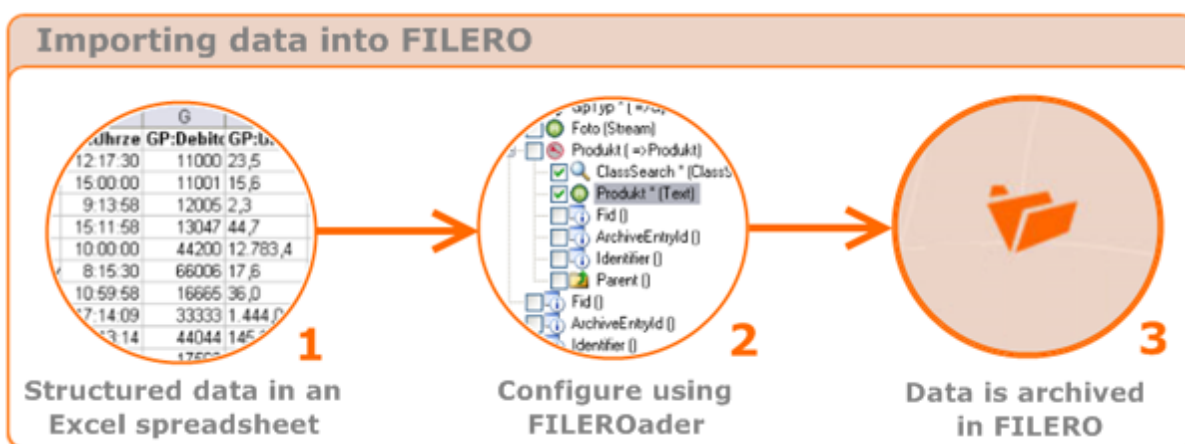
Importing data into FILERO

| | G | |
|---|---|---|
| :Uhrze | GP:Debito | GP:U |
| 12:17:30 | 11000 | 23,5 |
| 15:00:00 | 11001 | 15,6 |
| 9:13:58 | 12005 | 2,3 |
| 15:11:58 | 13047 | 44,7 |
| 10:00:00 | 44200 | 12.783,4 |
| 8:15:30 | 66006 | 17,6 |
| 10:59:58 | 16665 | 36,0 |
| 17:14:09 | 33333 | 1.444,0 |
| 13:14 | 44044 | 145,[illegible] |

1

Structured data in an Excel spreadsheet

GpTyp * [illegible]
Foto (Stream)
Produkt ( =>Produkt)
ClassSearch * (ClassS
Produkt * (Text)
Fid ()
ArchiveEntryId ()
Identifier ()
Parent ()
Fid ()
ArchiveEntryId ()
Identifier ()

2

Configure using FILEROader

3

Data is archived in FILERO